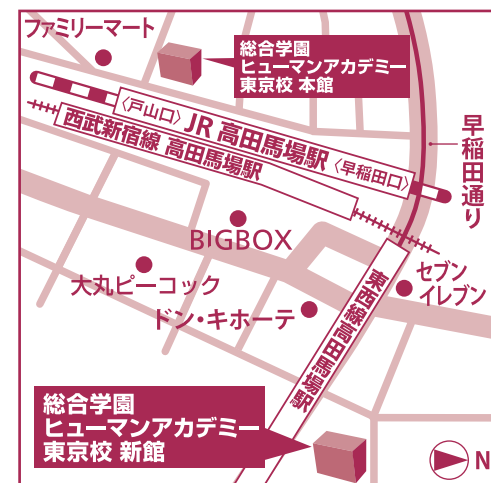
ファミリーマート

総合学園
ヒューマンアカデミー
東京校 本館

〈戸山口〉 JR 高田馬場駅 〈早稲田口〉

西武新宿線 高田馬場駅

早稲田通り

BIGBOX

セブン
イレブン

大丸ピーコック

ドン・キホーテ

東西線高田馬場駅

総合学園
ヒューマンアカデミー
東京校 新館

N